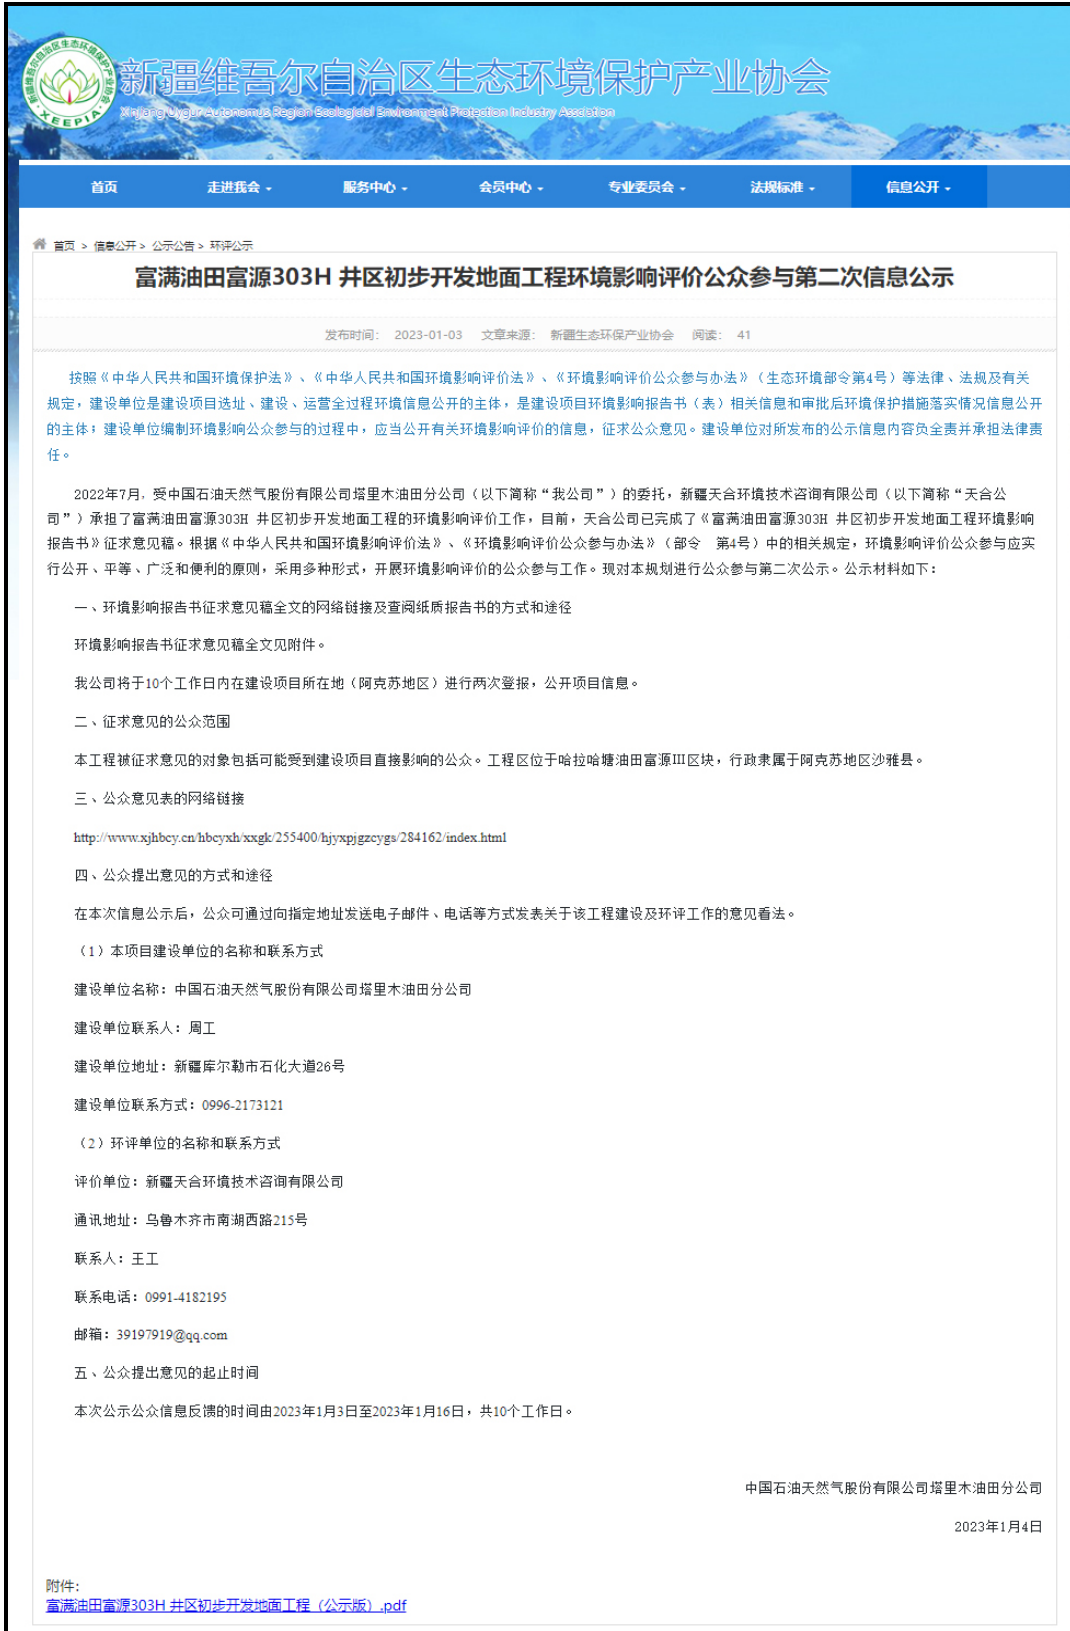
新疆维吾尔自治区生态环境保护产业协会
Xinjiang Uygur Autonomous Region Ecological Environment Protection Industry Association
XEEPIA

首页 走进我会 服务中心 会员中心 专业委员会 法规标准 信息公开

首页 > 信息公开 > 公示公告 > 环评公示

富满油田富源303H 井区初步开发地面工程环境影响评价公众参与第二次信息公示

发布时间: 2023-01-03 文章来源: 新疆生态环保产业协会 阅读: 41

按照《中华人民共和国环境保护法》、《中华人民共和国环境影响评价法》、《环境影响评价公众参与办法》（生态环境部令第4号）等法律、法规及有关规定，建设单位是建设项目选址、建设、运营全过程环境信息公开的主体，是建设项目环境影响报告书（表）相关信息和审批后环境保护措施落实情况信息公开的主体；建设单位编制环境影响公众参与的过程中，应当公开有关环境影响评价的信息，征求公众意见。建设单位对所发布的公示信息内容负全责并承担法律责任。

2022年7月，受中国石油天然气股份有限公司塔里木油田分公司（以下简称“我公司”）的委托，新疆天合环境技术咨询有限公司（以下简称“天合公司”）承担了富满油田富源303H 井区初步开发地面工程的环境影响评价工作，目前，天合公司已完成了《富满油田富源303H 井区初步开发地面工程环境影响报告书》征求意见稿。根据《中华人民共和国环境影响评价法》、《环境影响评价公众参与办法》（部令 第4号）中的相关规定，环境影响评价公众参与应实行公开、平等、广泛和便利的原则，采用多种形式，开展环境影响评价的公众参与工作。现对本规划进行公众参与第二次公示。公示材料如下：

一、环境影响报告书征求意见稿全文的网络链接及查阅纸质报告书的方式和途径

环境影响报告书征求意见稿全文见附件。

我公司将于10个工作日内在建设项目所在地（阿克苏地区）进行两次登报，公开项目信息。

二、征求意见的公众范围

本工程被征求意见的对象包括可能受到建设项目直接影响的公众。工程区位于哈拉哈塘油田富源III区块，行政隶属于阿克苏地区沙雅县。

三、公众意见表的网络链接

http://www.xjhbcy.cn/hbcyxh/xxgk/255400/hjyxpjgzcygs/284162/index.html

四、公众提出意见的方式和途径

在本次信息公示后，公众可通过向指定地址发送电子邮件、电话等方式发表关于该工程建设及环评工作的意见看法。

（1）本项目建设单位的名称和联系方式

建设单位名称：中国石油天然气股份有限公司塔里木油田分公司

建设单位联系人：周工

建设单位地址：新疆库尔勒市石化大道26号

建设单位联系方式：0996-2173121

（2）环评单位的名称和联系方式

评价单位：新疆天合环境技术咨询有限公司

通讯地址：乌鲁木齐市南湖西路215号

联系人：王工

联系电话：0991-4182195

邮箱：39197919@qq.com

五、公众提出意见的起止时间

本次公示公众信息反馈的时间由2023年1月3日至2023年1月16日，共10个工作日。

中国石油天然气股份有限公司塔里木油田分公司

2023年1月4日

附件:
富满油田富源303H 井区初步开发地面工程（公示版）.pdf